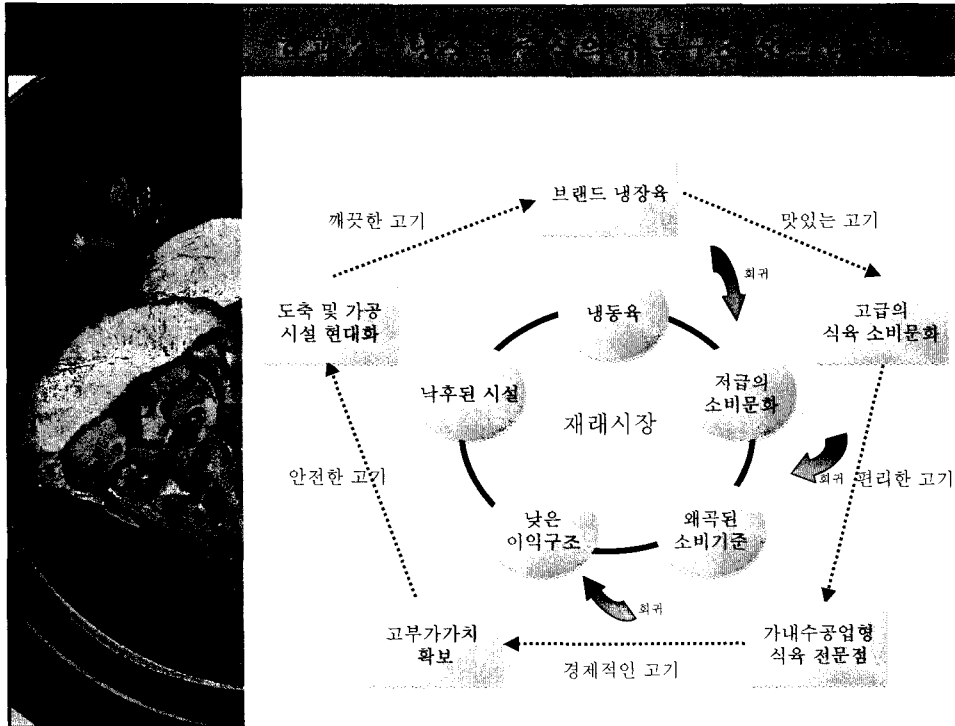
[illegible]

브랜드 냉장육

깨끗한 고기

맛있는 고기

회귀

도축 및 가공 시설 현대화

냉동육

고급의 식육 소비문화

낙후된 시설

저급의 소비문화

재래시장

안전한 고기

회귀

편리한 고기

낮은 이익구조

왜곡된 소비기준

회귀

고부가가치 확보

가내수공업형 식육 전문점

경제적인 고기